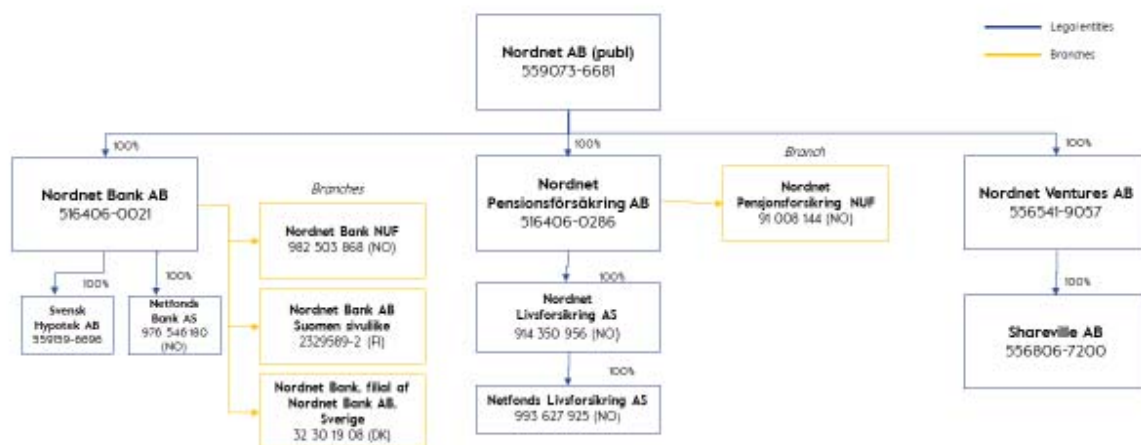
Legal entities
Branches

Nordnet AB (publ)
559073-6681

100%
100%
100%

Nordnet Bank AB
516406-0021

Branches

Nordnet Bank NUF
982 503 868 (NO)

Nordnet Bank AB Suomen sivuliike
2329589-2 (FI)

Nordnet Bank, filial af Nordnet Bank AB, Sverige
32 30 19 08 (DK)

100%
Svensk Hypotek AB
559159-6696

100%
Netfonds Bank AS
976 546 180 (NO)

Nordnet Pensionsförsäkring AB
516406-0286

Branch
Nordnet Pensjonsforsikring NUF
91 008 144 (NO)

100%
Nordnet Livsforsikring AS
914 350 956 (NO)

100%
Netfonds Livsforsikring AS
993 627 925 (NO)

Nordnet Ventures AB
556541-9057

100%
Shareville AB
556806-7200